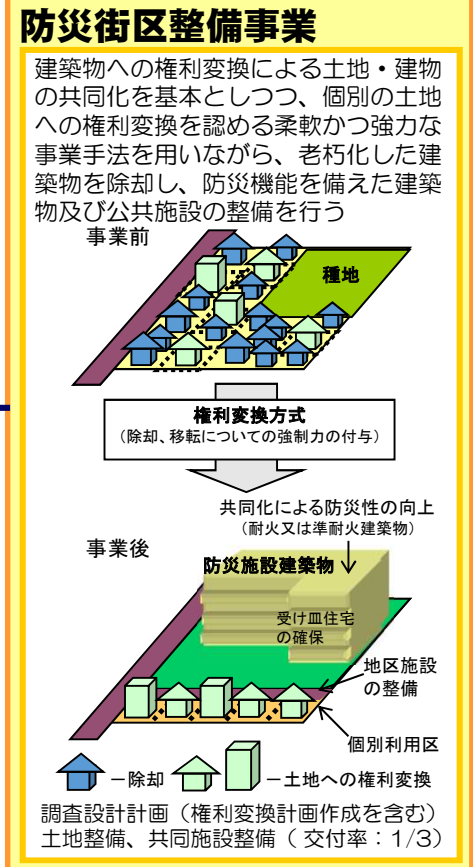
防災街区整備事業

建築物への権利変換による土地・建物の共同化を基本としつつ、個別の土地への権利変換を認める柔軟かつ強力な事業手法を用いながら、老朽化した建築物を除却し、防災機能を備えた建築物及び公共施設の整備を行う

事業前

種地

権利変換方式
（除却、移転についての強制力の付与）

共同化による防災性の向上
（耐火又は準耐火建築物）

事業後

防災施設建築物

受け皿住宅の確保

地区施設の整備

個別利用区

ー除却　　ー土地への権利変換

調査設計計画（権利変換計画作成を含む）
土地整備、共同施設整備（ 交付率：1/3）